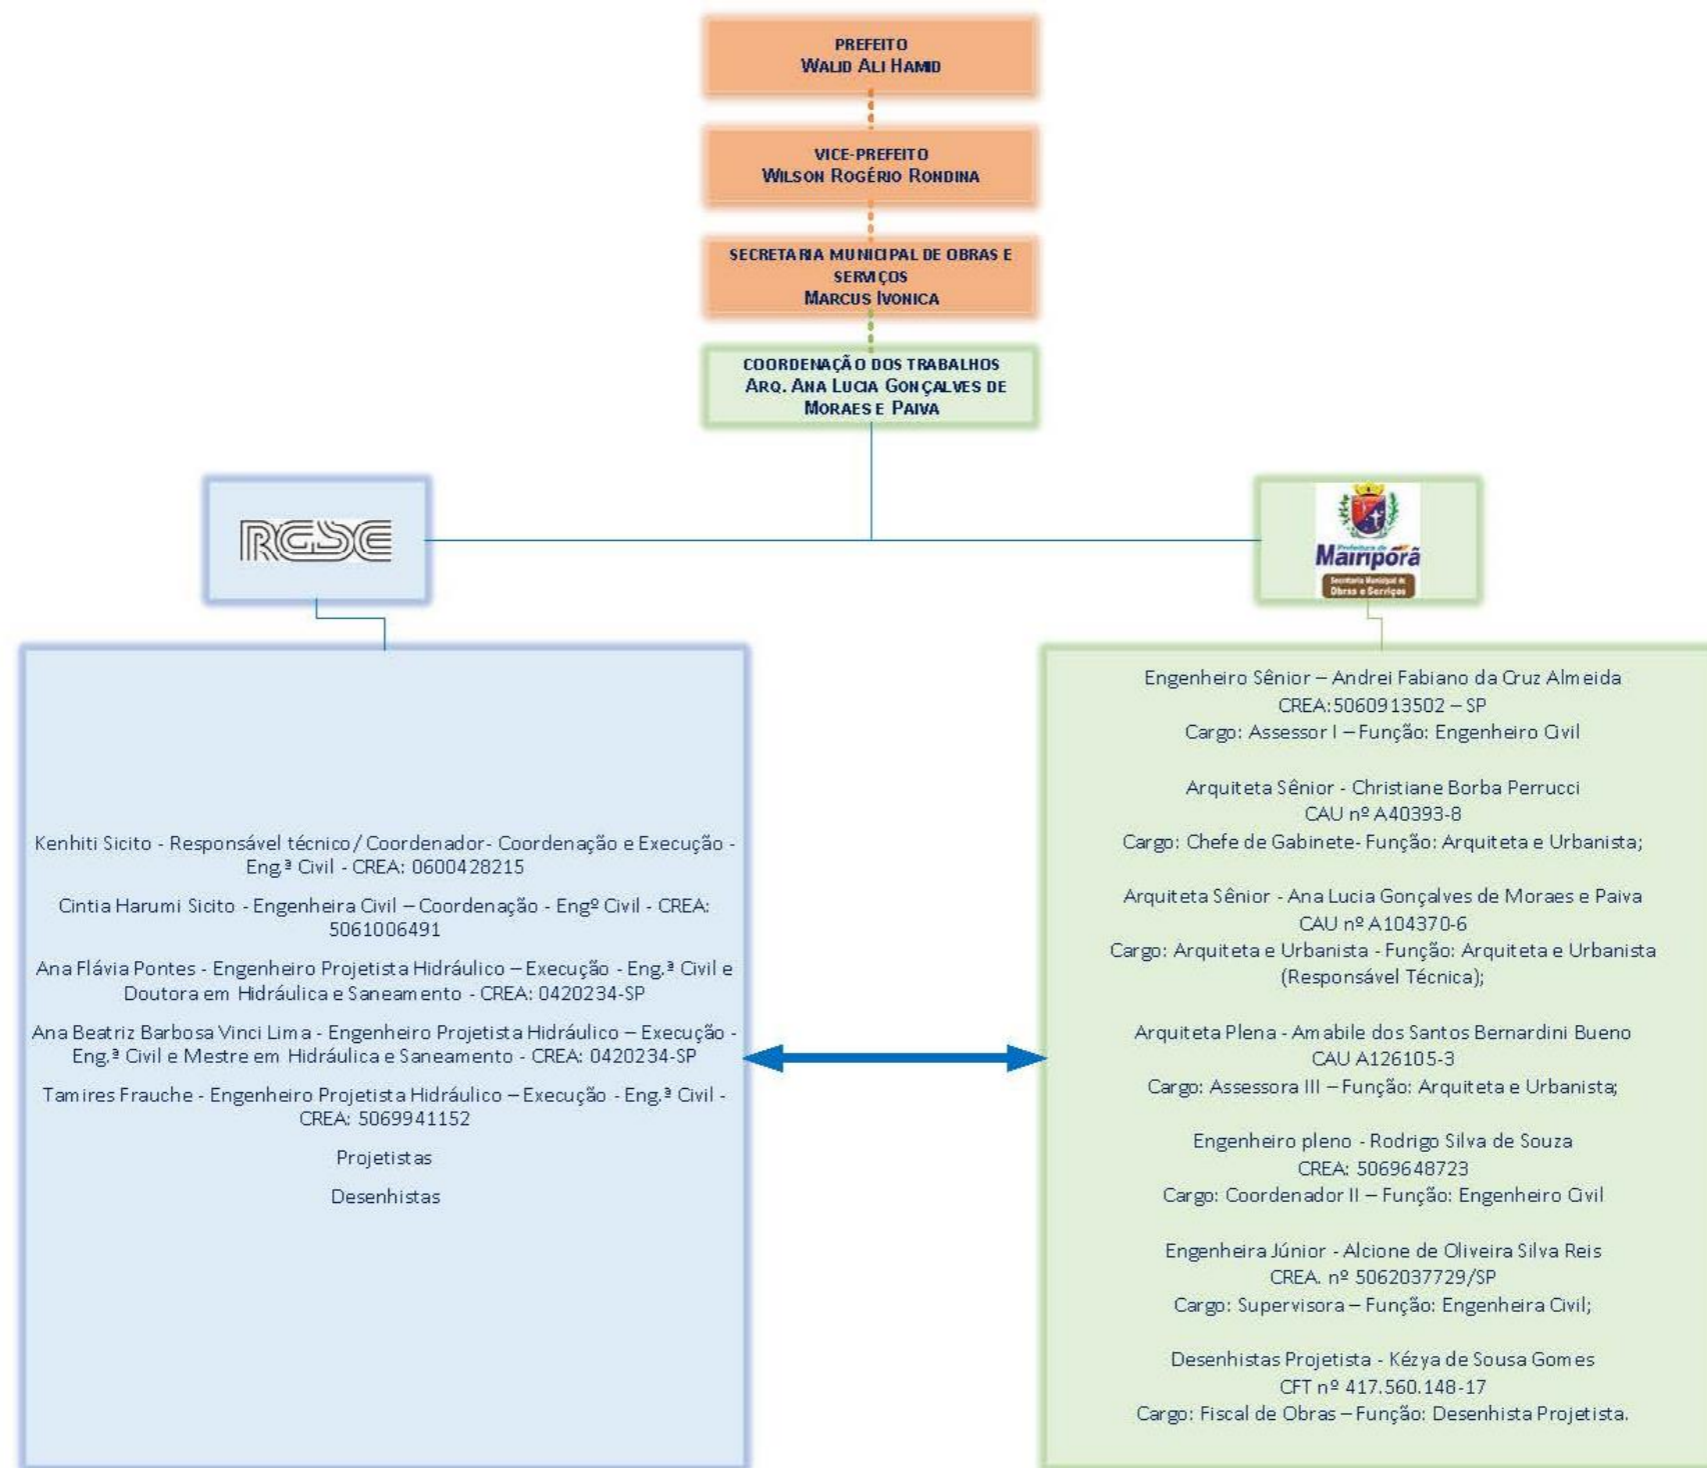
PREFEITO
WALID ALI HAMID

VICE-PREFEITO
WILSON ROGÉRIO RONDINA

SECRETARIA MUNICIPAL DE OBRAS E SERVIÇOS
MARCUS IVONICA

COORDENAÇÃO DOS TRABALHOS
ARQ. ANA LUCIA GONÇALVES DE MORAES E PAIVA

RGSE

Prefeitura de Mairiporã
Secretaria Municipal de Obras e Serviços

Kenhiti Sicito - Responsável técnico / Coordenador - Coordenação e Execução - Eng.ª Civil - CREA: 0600428215

Cintia Harumi Sicito - Engenheira Civil – Coordenação - Engº Civil - CREA: 5061006491

Ana Flávia Pontes - Engenheiro Projetista Hidráulico – Execução - Eng.ª Civil e Doutora em Hidráulica e Saneamento - CREA: 0420234-SP

Ana Beatriz Barbosa Vinci Lima - Engenheiro Projetista Hidráulico – Execução - Eng.ª Civil e Mestre em Hidráulica e Saneamento - CREA: 0420234-SP

Tamires Frauche - Engenheiro Projetista Hidráulico – Execução - Eng.ª Civil - CREA: 5069941152

Projetistas

Desenhistas

Engenheiro Sênior – Andrei Fabiano da Cruz Almeida
CREA:5060913502 – SP
Cargo: Assessor I – Função: Engenheiro Civil

Arquiteta Sênior - Christiane Borba Perrucci
CAU nº A40393-8
Cargo: Chefe de Gabinete- Função: Arquiteta e Urbanista;

Arquiteta Sênior - Ana Lucia Gonçalves de Moraes e Paiva
CAU nº A104370-6
Cargo: Arquiteta e Urbanista - Função: Arquiteta e Urbanista (Responsável Técnica);

Arquiteta Plena - Amabile dos Santos Bernardini Bueno
CAU A126105-3
Cargo: Assessora III – Função: Arquiteta e Urbanista;

Engenheiro pleno - Rodrigo Silva de Souza
CREA: 5069648723
Cargo: Coordenador II – Função: Engenheiro Civil

Engenheira Júnior - Alcione de Oliveira Silva Reis
CREA. nº 5062037729/SP
Cargo: Supervisora – Função: Engenheira Civil;

Desenhistas Projetista - Kézya de Sousa Gomes
CFT nº 417.560.148-17
Cargo: Fiscal de Obras – Função: Desenhista Projetista.